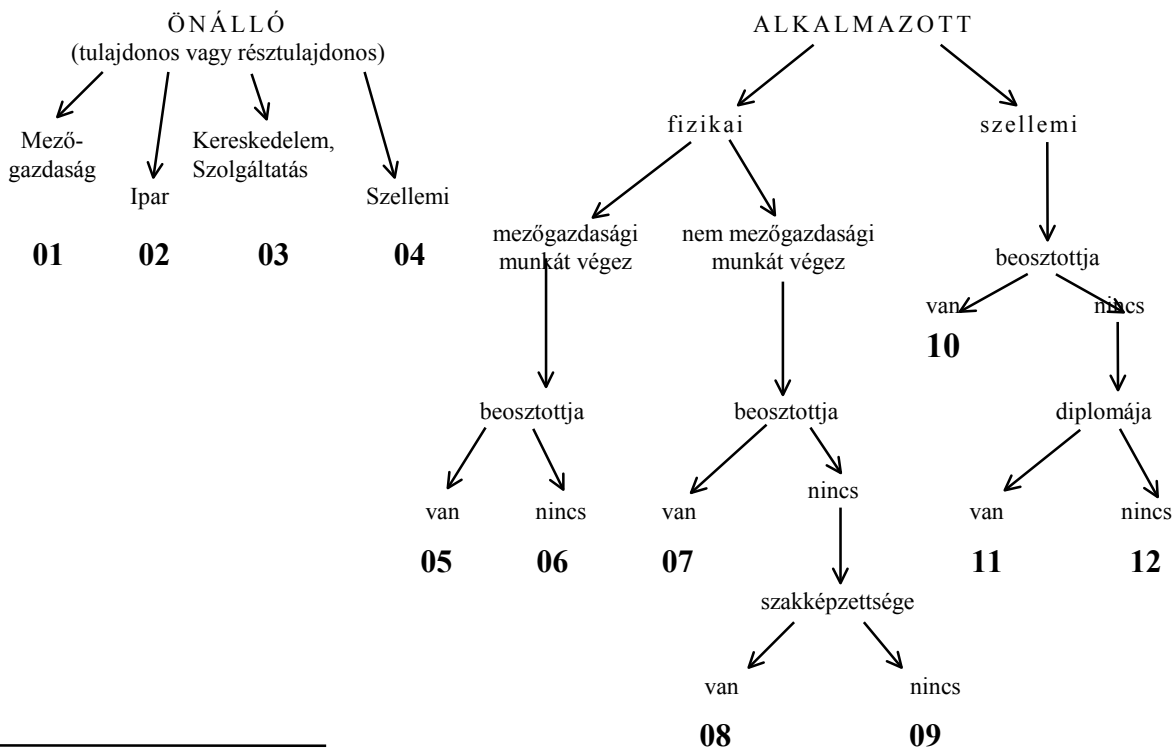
ÖNÁLLÓ
(tulajdonos vagy résztulajdonos)

Mezőgazdaság
**01**

Ipar
**02**

Kereskedelem, Szolgáltatás
**03**

Szellemi
**04**

ALKALMAZOTT

fizikai

mezőgazdasági munkát végez

beosztottja

van
**05**

nincs
**06**

nem mezőgazdasági munkát végez

beosztottja

van
**07**

nincs

szakképzettsége

van
**08**

nincs
**09**

szellemi

beosztottja

van
**10**

nincs

diplomája

van
**11**

nincs
**12**